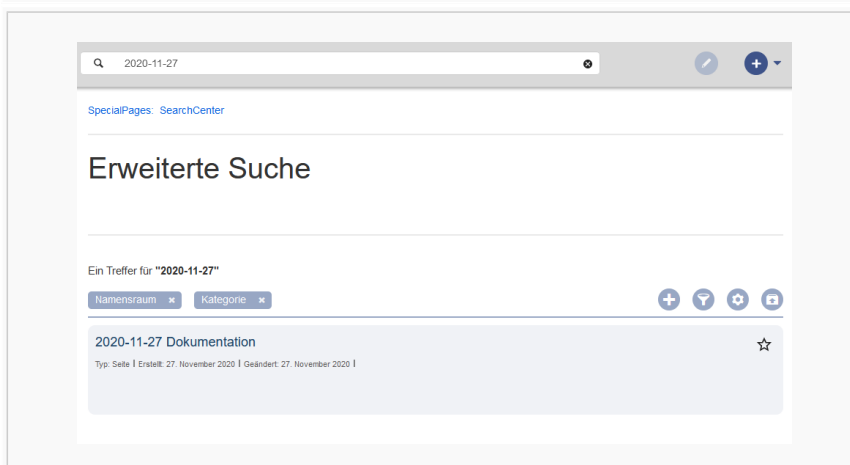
2020-11-27

SpecialPages: SearchCenter

Erweiterte Suche

Ein Treffer für **"2020-11-27"**

Namensraum ×  Kategorie ×

2020-11-27 Dokumentation

Typ: Seite | Erstellt: 27. November 2020 | Geändert: 27. November 2020 |